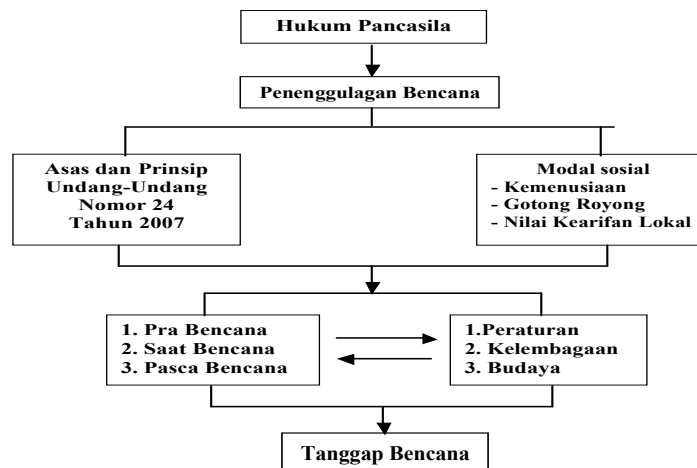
Hukum Pancasila

Penenggulagan Bencana

Asas dan Prinsip Undang-Undang Nomor 24 Tahun 2007

Modal sosial
- Kemenusiaan
- Gotong Royong
- Nilai Kearifan Lokal

1. Pra Bencana
2. Saat Bencana
3. Pasca Bencana

1.Peraturan
2. Kelembagaan
3. Budaya

Tanggap Bencana